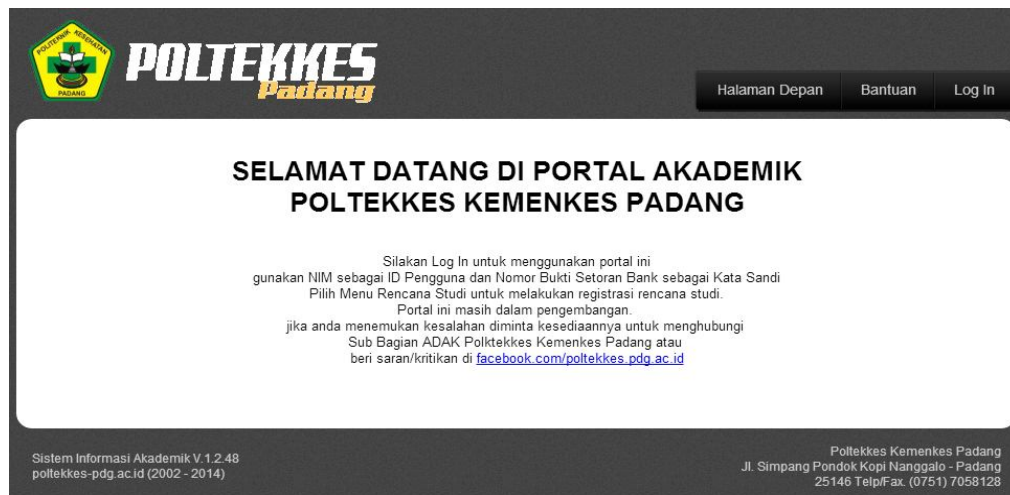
POLITEKNIK KESEHATAN
PADANG

POLTEKKES
Padang

Halaman Depan Bantuan Log In

SELAMAT DATANG DI PORTAL AKADEMIK
POLTEKKES KEMENKES PADANG

Silakan Log In untuk menggunakan portal ini
gunakan NIM sebagai ID Pengguna dan Nomor Bukti Setoran Bank sebagai Kata Sandi
Pilih Menu Rencana Studi untuk melakukan registrasi rencana studi.
Portal ini masih dalam pengembangan.
jika anda menemukan kesalahan diminta kesediaannya untuk menghubungi
Sub Bagian ADAK Polktekkes Kemenkes Padang atau
beri saran/kritikan di facebook.com/poltekkes.pdg.ac.id

Sistem Informasi Akademik V.1.2.48
poltekkes-pdg.ac.id (2002 - 2014)

Poltekkes Kemenkes Padang
Jl. Simpang Pondok Kopi Nanggalo - Padang
25146 Telp/Fax. (0751) 7058128